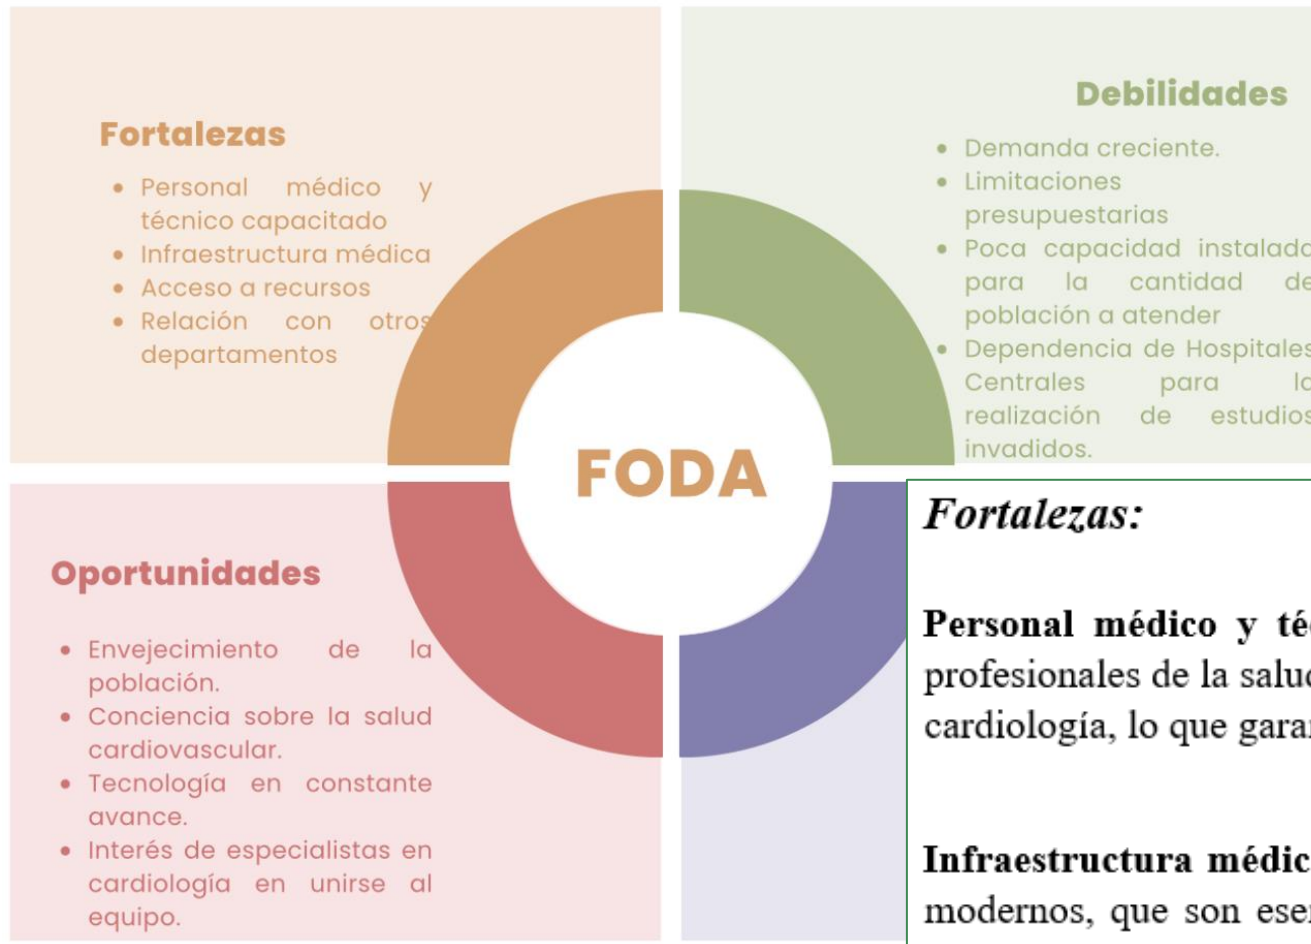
Fortalezas

- Personal médico y técnico capacitado
- Infraestructura médica
- Acceso a recursos
- Relación con otros departamentos

Debilidades

- Demanda creciente.
- Limitaciones presupuestarias
- Poca capacidad instalada para la cantidad de población a atender
- Dependencia de Hospitales Centrales para la realización de estudios invadidos.

FODA

Oportunidades

- Envejecimiento de la población.
- Conciencia sobre la salud cardiovascular.
- Tecnología en constante avance.
- Interés de especialistas en cardiología en unirse al equipo.

Fortalezas:

Personal médico y té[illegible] profesionales de la salu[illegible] cardiología, lo que gara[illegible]

Infraestructura médic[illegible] modernos, que son ese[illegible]